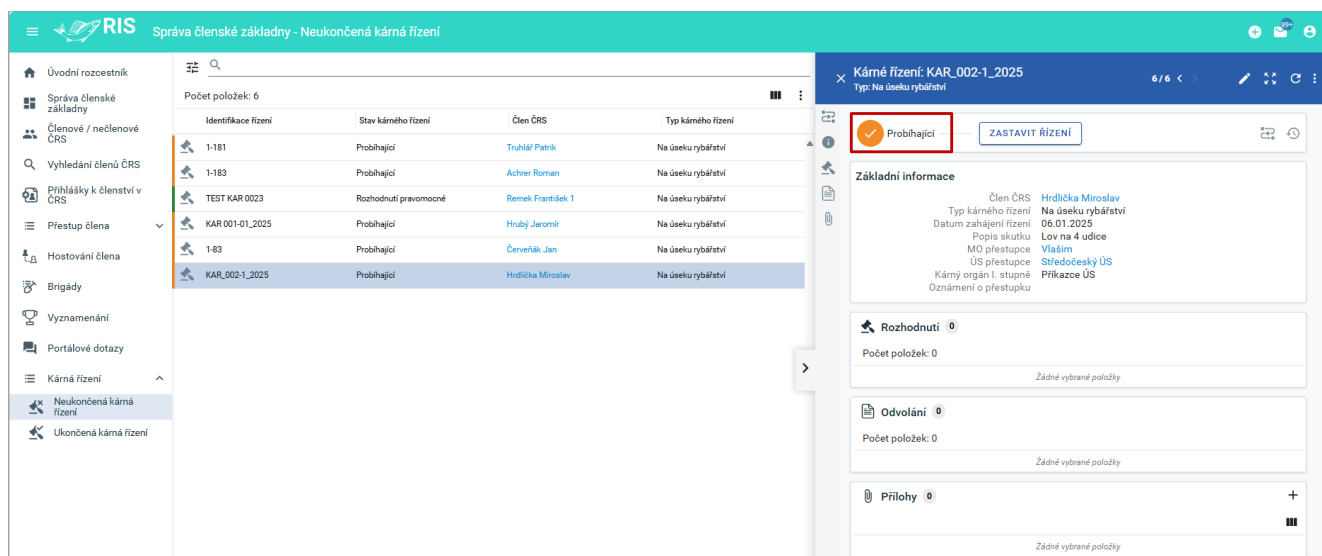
RIS Správa členské základny - Neukončená kárná řízení

99+

Úvodní rozcestník
Správa členské základny
Členové / nečlenové ČRS
Vyhledání členů ČRS
Přihlášky k členství v ČRS
Přestup člena
Hostování člena
Brigády
Vyznamenání
Portálové dotazy
Kárná řízení
Neukončená kárná řízení
Ukončená kárná řízení

Počet položek: 6

| Identifikace řízení | Stav kárného řízení | Člen ČRS | Typ kárného řízení |
|---|---|---|---|
| 1-181 | Probíhající | Truhlář Patrik | Na úseku rybářství |
| 1-183 | Probíhající | Achrer Roman | Na úseku rybářství |
| TEST KAR 0023 | Rozhodnutí pravomocné | Remek František 1 | Na úseku rybářství |
| KAR 001-01_2025 | Probíhající | Hrubý Jaromír | Na úseku rybářství |
| 1-83 | Probíhající | Červeňák Jan | Na úseku rybářství |
| KAR_002-1_2025 | Probíhající | Hrdlička Miroslav | Na úseku rybářství |

Kárné řízení: KAR_002-1_2025
Typ: Na úseku rybářství
6 / 6

Probíhající
ZASTAVIT ŘÍZENÍ

Základní informace
Člen ČRS Hrdlička Miroslav
Typ kárného řízení Na úseku rybářství
Datum zahájení řízení 06.01.2025
Popis skutku Lov na 4 udice
MO přestupce Vlašim
ÚS přestupce Středočeský ÚS
Kárný orgán I. stupně Příkazce ÚS
Oznámení o přestupku

Rozhodnutí 0
Počet položek: 0
Žádné vybrané položky

Odvolání 0
Počet položek: 0
Žádné vybrané položky

Přílohy 0
Žádné vybrané položky